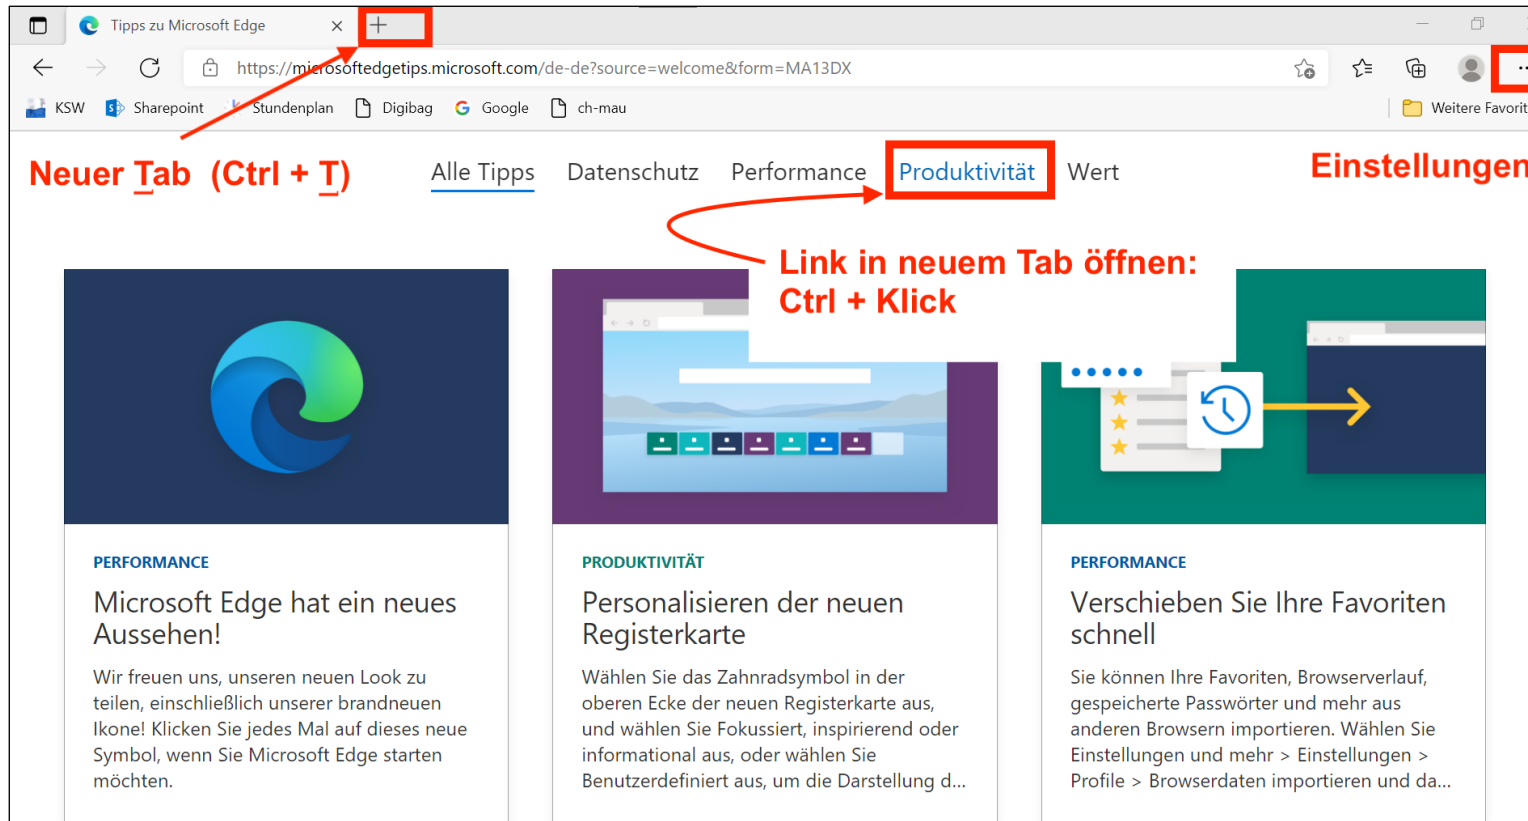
Tipps zu Microsoft Edge ×

https://microsoftedgetips.microsoft.com/de-de?source=welcome&form=MA13DX

KSW Sharepoint Stundenplan Digibag Google ch-mau Weitere Favorit

Neuer Tab (Ctrl + T)

Alle Tipps Datenschutz Performance Produktivität Wert

Einstellungen

Link in neuem Tab öffnen: Ctrl + Klick

PERFORMANCE

Microsoft Edge hat ein neues Aussehen!

Wir freuen uns, unseren neuen Look zu teilen, einschließlich unserer brandneuen Ikone! Klicken Sie jedes Mal auf dieses neue Symbol, wenn Sie Microsoft Edge starten möchten.

PRODUKTIVITÄT

Personalisieren der neuen Registerkarte

Wählen Sie das Zahnradsymbol in der oberen Ecke der neuen Registerkarte aus, und wählen Sie Fokussiert, inspirierend oder informational aus, oder wählen Sie Benutzerdefiniert aus, um die Darstellung d...

PERFORMANCE

Verschieben Sie Ihre Favoriten schnell

Sie können Ihre Favoriten, Browserverlauf, gespeicherte Passwörter und mehr aus anderen Browsern importieren. Wählen Sie Einstellungen und mehr > Einstellungen > Profile > Browserdaten importieren und da...